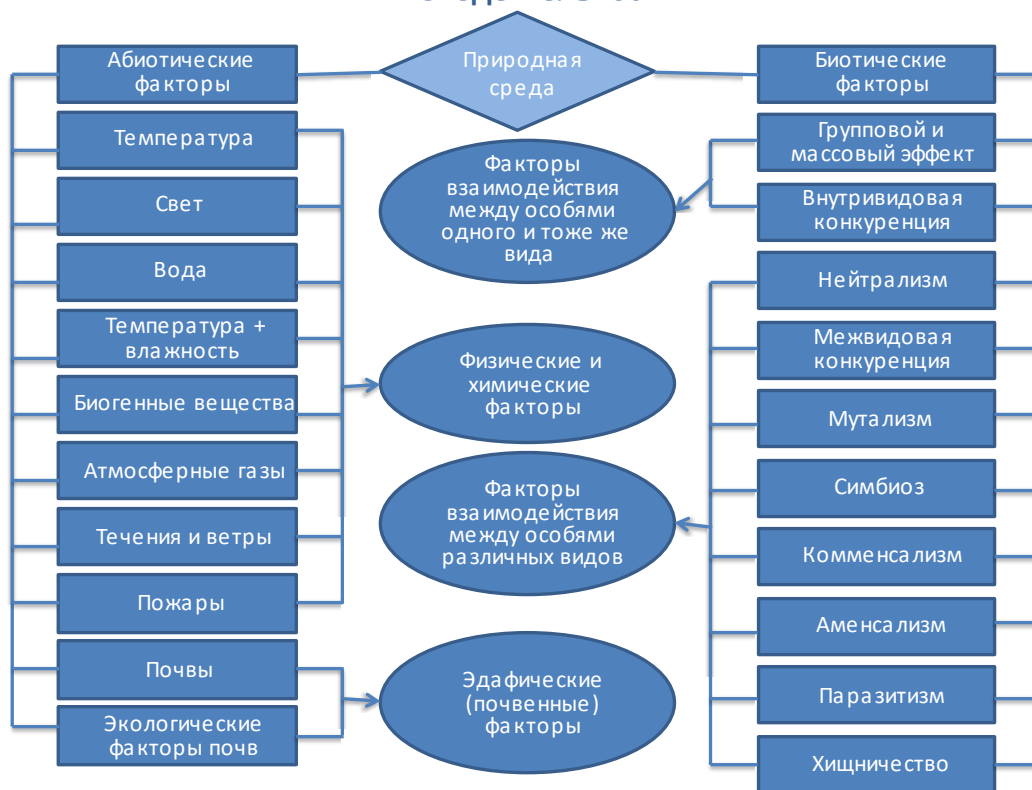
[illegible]

Абиотические факторы

Природная среда

Биотические факторы

Температура

Свет

Вода

Температура + влажность

Биогенные вещества

Атмосферные газы

Течения и ветры

Пожары

Почвы

Экологические факторы почв

Факторы взаимодействия между особями одного и тоже же вида

Физические и химические факторы

Факторы взаимодействия между особями различных видов

Эдафические (почвенные) факторы

Групповой и массовый эффект

Внутривидовая конкуренция

Нейтрализм

Межвидовая конкуренция

Мутализм

Симбиоз

Комменсализм

Аменсализм

Паразитизм

Хищничество